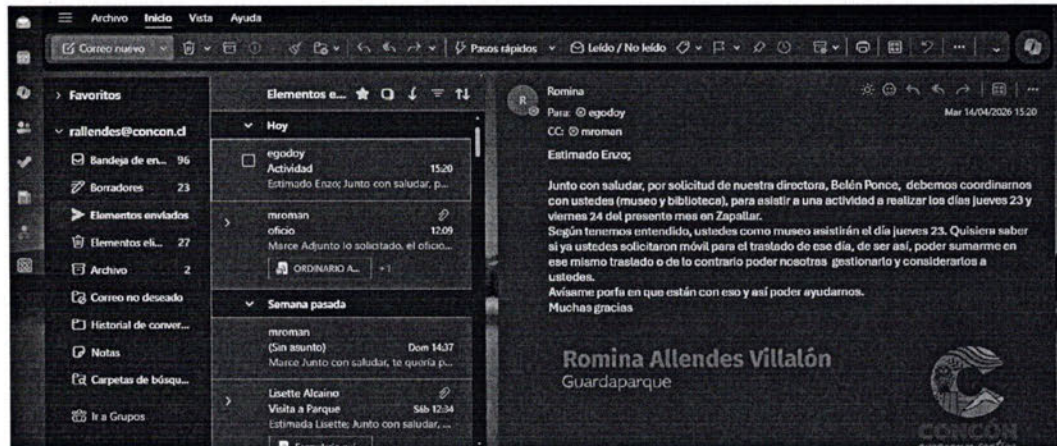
Archivo Inicio Vista Ayuda

Correo nuevo | Pasos rápidos | Leído / No leído

Favoritos

rallendes@concon.cl

Bandeja de en... 96

Borradores 23

Elementos enviados

Elementos eli... 27

Archivo 2

Correo no deseado

Historial de conver...

Notas

Carpetas de búsqu...

Ir a Grupos

Elementos e...

Hoy

egodoy
Actividad 15:20
Estimado Enzo; Junto con saludar, p...

mroman
oficio 12:09
Marce Adjunto lo solicitado, el oficio...
ORDINARIO A... +1

Semana pasada

mroman
(Sin asunto) Dom 14:37
Marce Junto con saludar, te quería p...

Lisette Alcaino
Visita a Parque Sáb 12:34
Estimada Lisette; Junto con saludar, ...

Romina
Para: egodoy
CC: mroman
Mar 14/04/2026 15:20

Estimado Enzo;

Junto con saludar, por solicitud de nuestra directora, Belén Ponce, debemos coordinarnos con ustedes (museo y biblioteca), para asistir a una actividad a realizar los días jueves 23 y viernes 24 del presente mes en Zapallar.
Según tenemos entendido, ustedes como museo asistirán el día jueves 23. Quisiera saber si ya ustedes solicitaron móvil para el traslado de ese día, de ser así, poder sumarme en ese mismo traslado o de lo contrario poder nosotras gestionarlo y considerarlos a ustedes.
Avísame porfa en que están con eso y así poder ayudarnos.
Muchas gracias

Romina Allendes Villalón
Guardaparque

CONCON